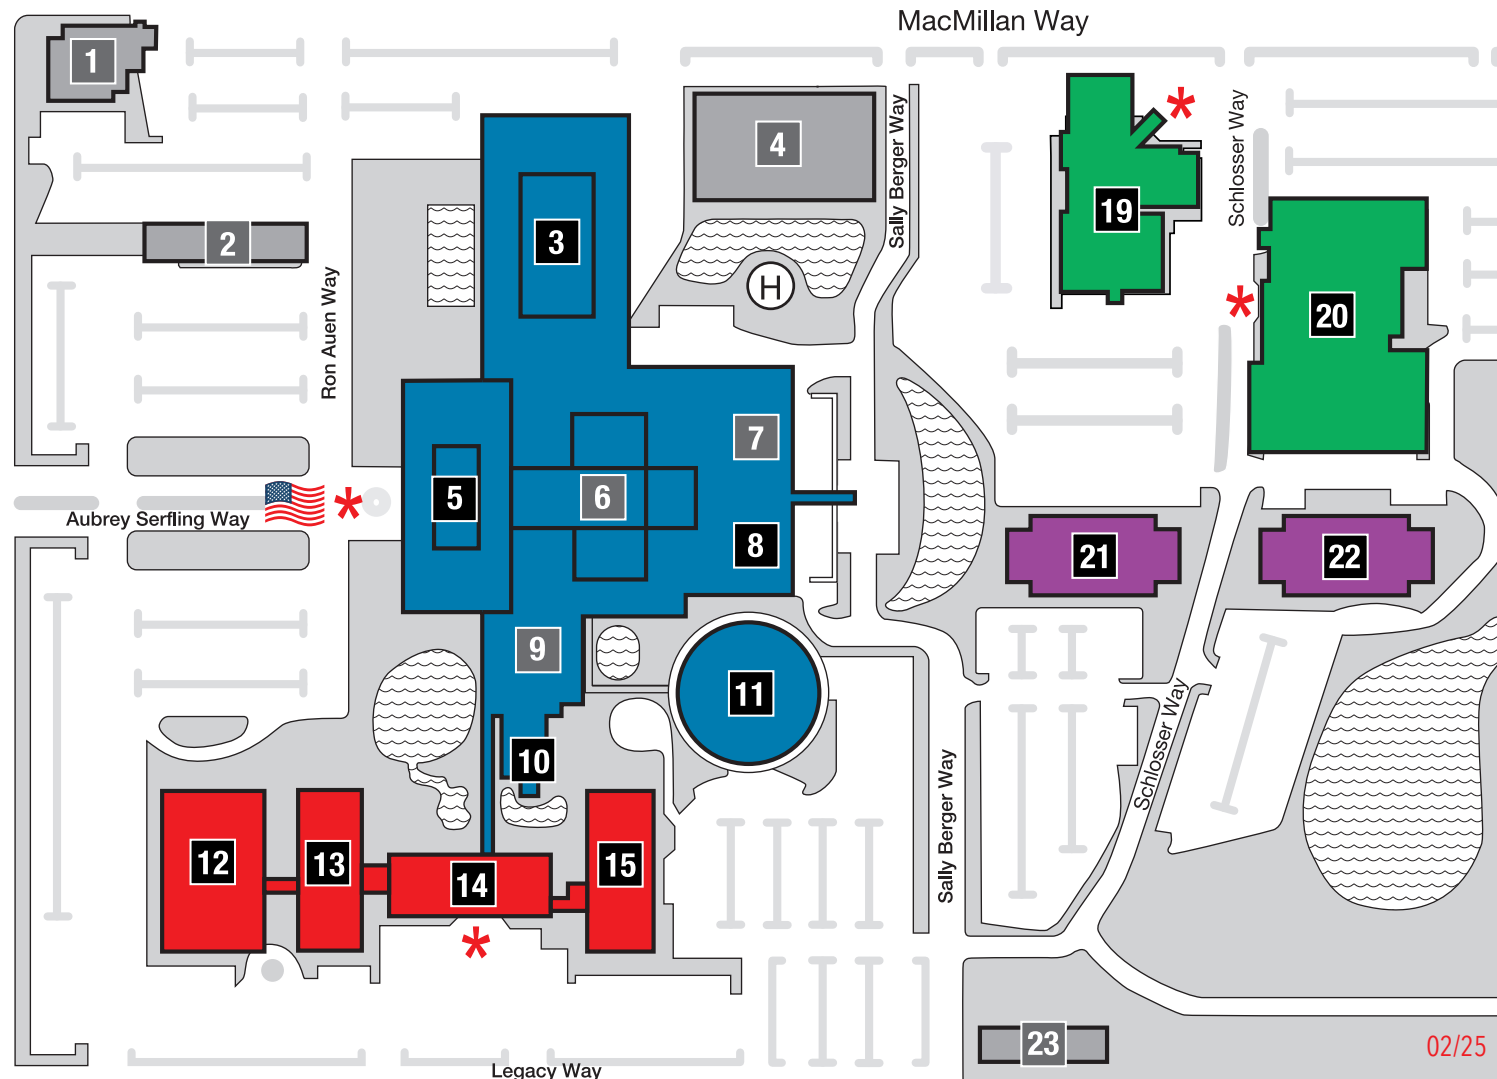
MacMillan Way

1

2

Ron Auen Way

3

4

H

Sally Berger Way

19

Schlosser Way

20

5

6

7

8

Aubrey Serfling Way

9

11

10

21

22

Schlosser Way

Sally Berger Way

12

13

14

15

23

02/25

Legacy Way